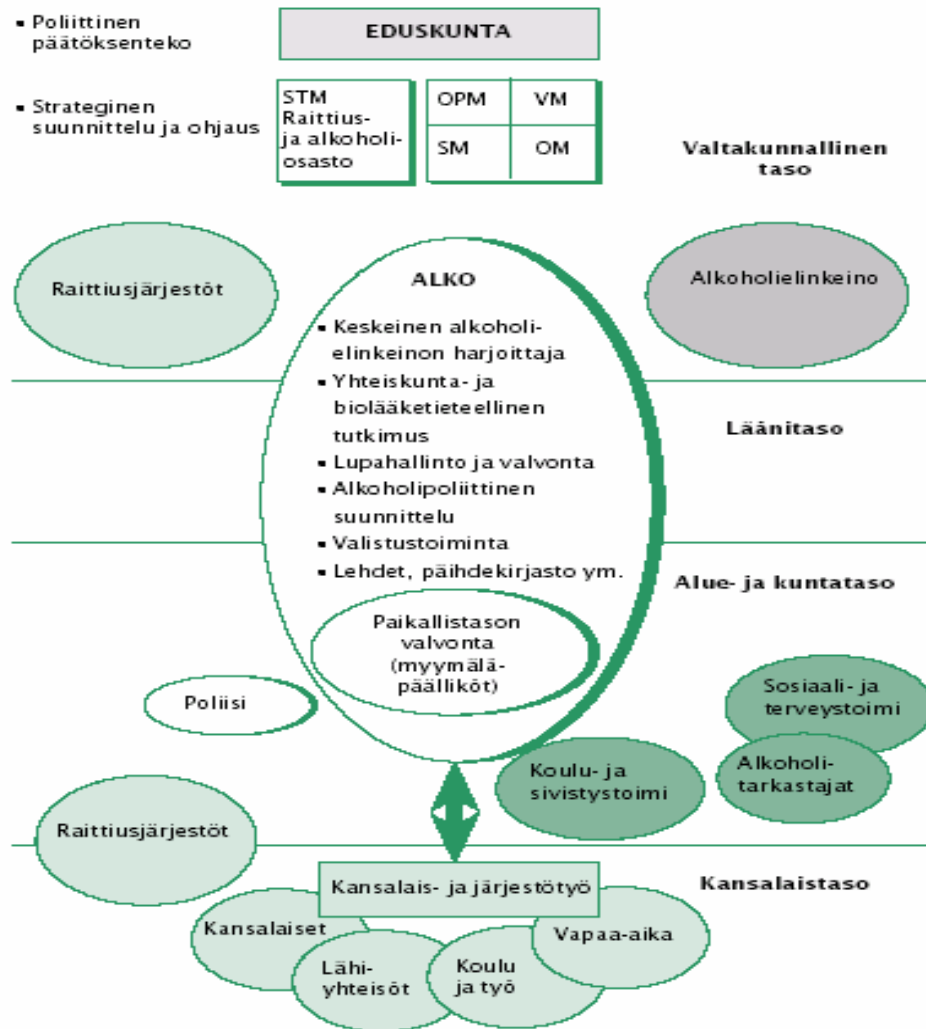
▪ Poliittinen päätöksenteko

EDUSKUNTA

▪ Strateginen suunnittelu ja ohjaus

STM Raittius- ja alkoholiosasto

| OPM | VM |
|---|---|
| SM | OM |

Valtakunnallinen taso

Raittiusjärjestöt

ALKO

▪ Keskeinen alkoholielinkeinon harjoittaja
▪ Yhteiskunta- ja bioläästieteellinen tutkimus
▪ Lupahallinto ja valvonta
▪ Alkoholipoliittinen suunnittelu
▪ Valistustoiminta
▪ Lehdet, päihdekirjasto ym.

Alkoholielinkeino

Läänitaso

Alue- ja kuntataso

Paikallistason valvonta (myymäläpäälliköt)

Poliisi

Sosiaali- ja terveystoimi

Koulu- ja sivistystoimi

Alkoholitarkastajat

Raittiusjärjestöt

Kansalaistaso

Kansalais- ja järjestötyö

Kansalaiset

Vapaa-aika

Lähiyhteisöt

Koulu ja työ